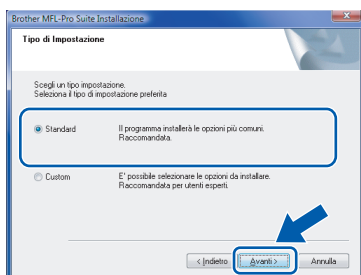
Brother MFL-Pro Suite Installazione

Tipo di Impostazione

Scegli un tipo impostazione.
Seleziona il tipo di impostazione preferita

Standard

Il programma installerà le opzioni più comuni.
Raccomandata.

Custom

E' possibile selezionare le opzioni da installare.
Raccomandata per utenti esperti.

< Indietro

Avanti >

Annulla